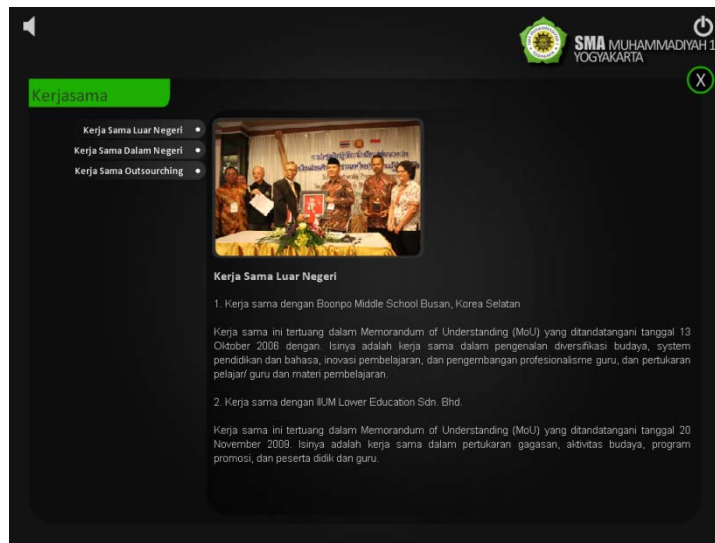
SMA MUHAMMADIYAH 1 YOGYAKARTA

X

Kerjasama

Kerja Sama Luar Negeri
Kerja Sama Dalam Negeri
Kerja Sama Outsourcing

Kerja Sama Luar Negeri

1. Kerja sama dengan Boonpo Middle School Busan, Korea Selatan

Kerja sama ini tertuang dalam Memorandum of Understanding (MoU) yang ditandatangani tanggal 13 Oktober 2006 dengan. Isinya adalah kerja sama dalam pengenalan diversifikasi budaya, system pendidikan dan bahasa, inovasi pembelajaran, dan pengembangan profesionalisme guru, dan pertukaran pelajar/ guru dan materi pembelajaran.

2. Kerja sama dengan IIUM Lower Education Sdn. Bhd.

Kerja sama ini tertuang dalam Memorandum of Understanding (MoU) yang ditandatangani tanggal 20 November 2009. Isinya adalah kerja sama dalam pertukaran gagasan, aktivitas budaya, program promosi, dan peserta didik dan guru.